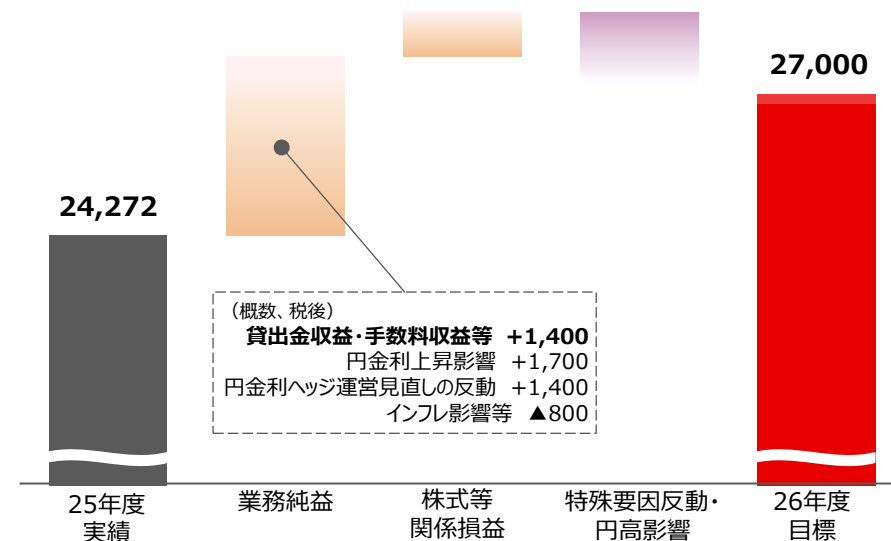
24,272

（概数、税後）
貸出金収益・手数料収益等　+1,400
円金利上昇影響　+1,700
円金利ヘッジ運営見直しの反動　+1,400
インフレ影響等　▲800

27,000

25年度
実績

業務純益

株式等
関係損益

特殊要因反動・
円高影響

26年度
目標